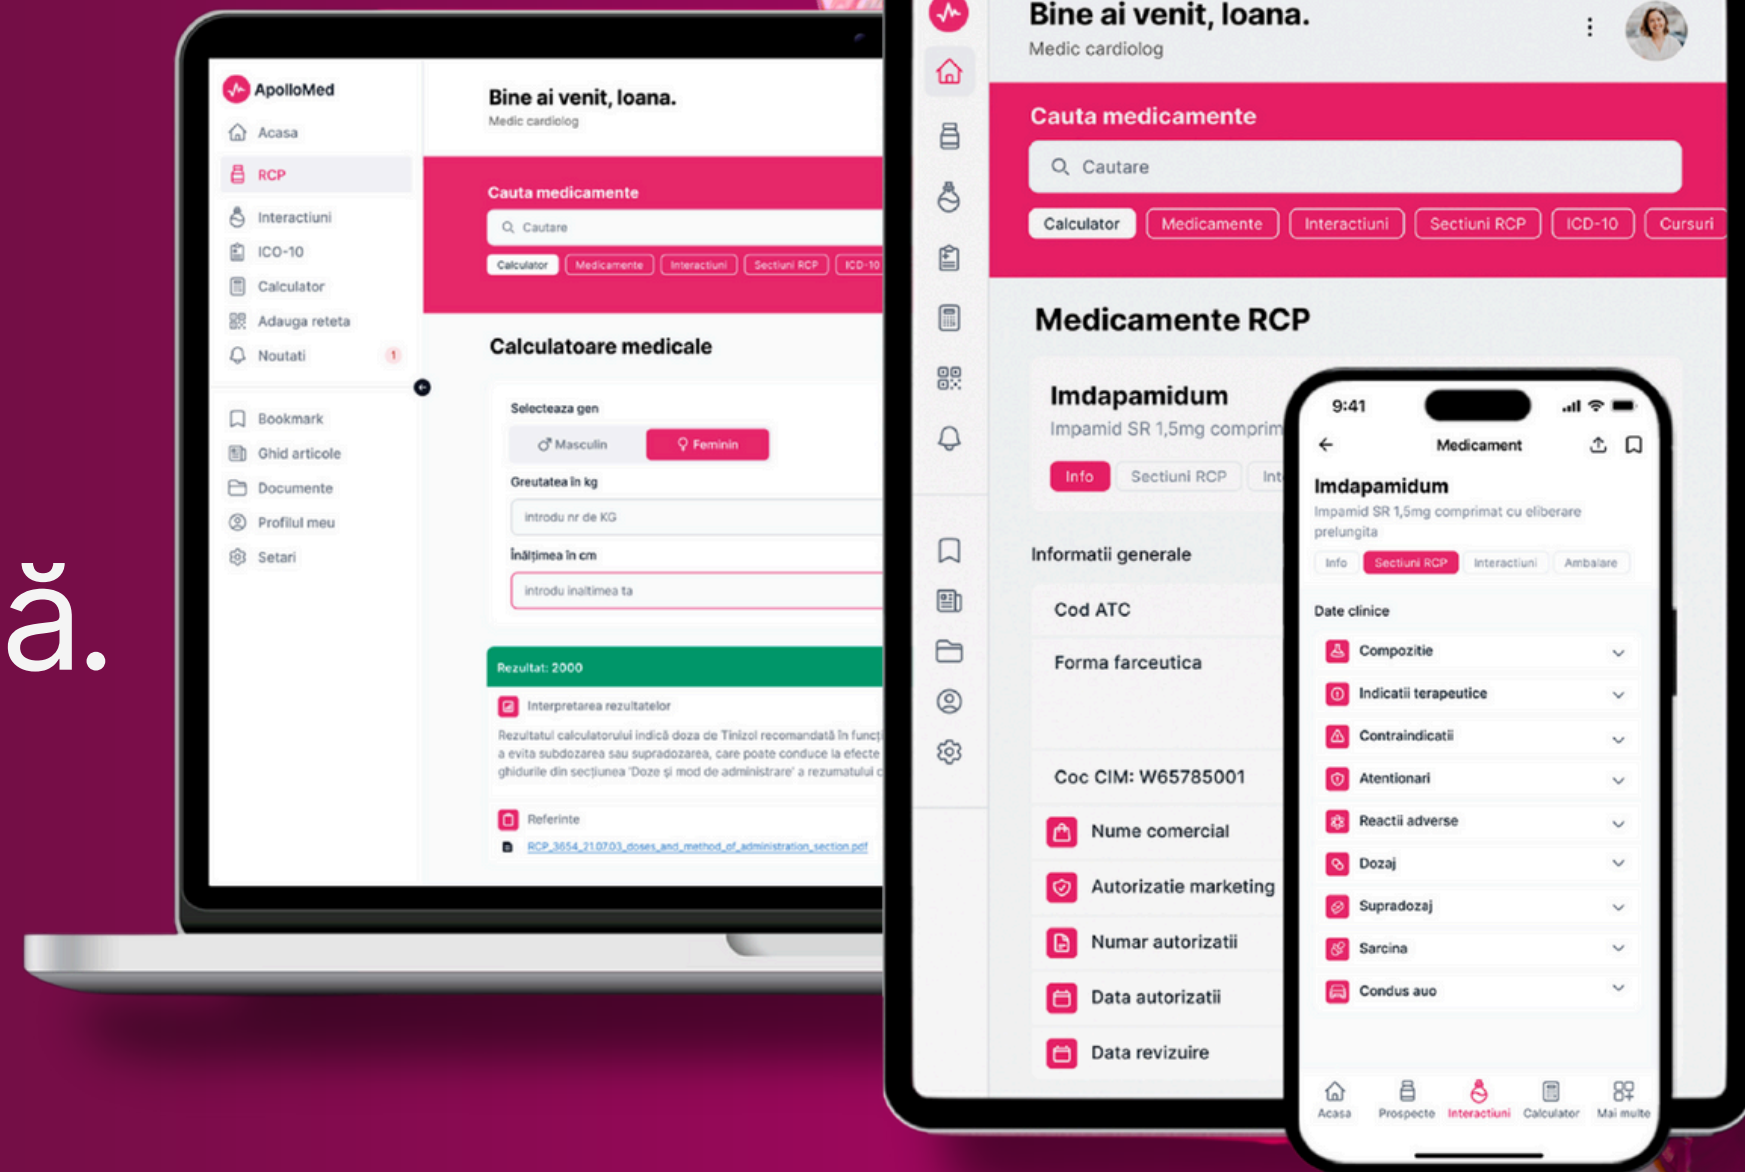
ă.

ApolloMed
Acasa
RCP
Interactiuni
ICO-10
Calculator
Adauga reteta
Noutati 1
Bookmark
Ghid articole
Documente
Profilul meu
Setari

Bine ai venit, Ioana.
Medic cardiolog

Cauta medicamente
Cautare
Calculator Medicamente Interactiuni Sectiuni RCP ICD-10

Calculatoare medicale

Selecteaza gen
Masculin Feminin
Greutatea în kg
introdu nr de KG
Înălțimea în cm
introdu inaltimea ta

Rezultat: 2000
Interpretarea rezultatelor
Rezultatul calculatorului indică doza de Tinizol recomandată în funcț
a evita subdozarea sau supradozarea, care poate conduce la efecte
ghidurile din secțiunea 'Doze și mod de administrare' a rezumatului c

Referinte
RCP_3654_210703_doses_and_method_of_administration_section.pdf

Bine ai venit, Ioana.
Medic cardiolog

Cauta medicamente
Cautare
Calculator Medicamente Interactiuni Sectiuni RCP ICD-10 Cursuri

Medicamente RCP

Imdapamidum
Impamid SR 1,5mg comprim
Info Sectiuni RCP Int

Informatii generale
Cod ATC
Forma farceutica
Coc CIM: W65785001
Nume comercial
Autorizatie marketing
Numar autorizatii
Data autorizatii
Data revizuire

9:41
Medicament
Imdapamidum
Impamid SR 1,5mg comprimat cu eliberare prelungita
Info Sectiuni RCP Interactiuni Ambalare
Date clinice
Compozitie
Indicatii terapeutice
Contraindicatii
Atentionari
Reactii adverse
Dozaj
Supradozaj
Sarcina
Condus auo
Acasa Prospecte Interactiuni Calculator Mai multe